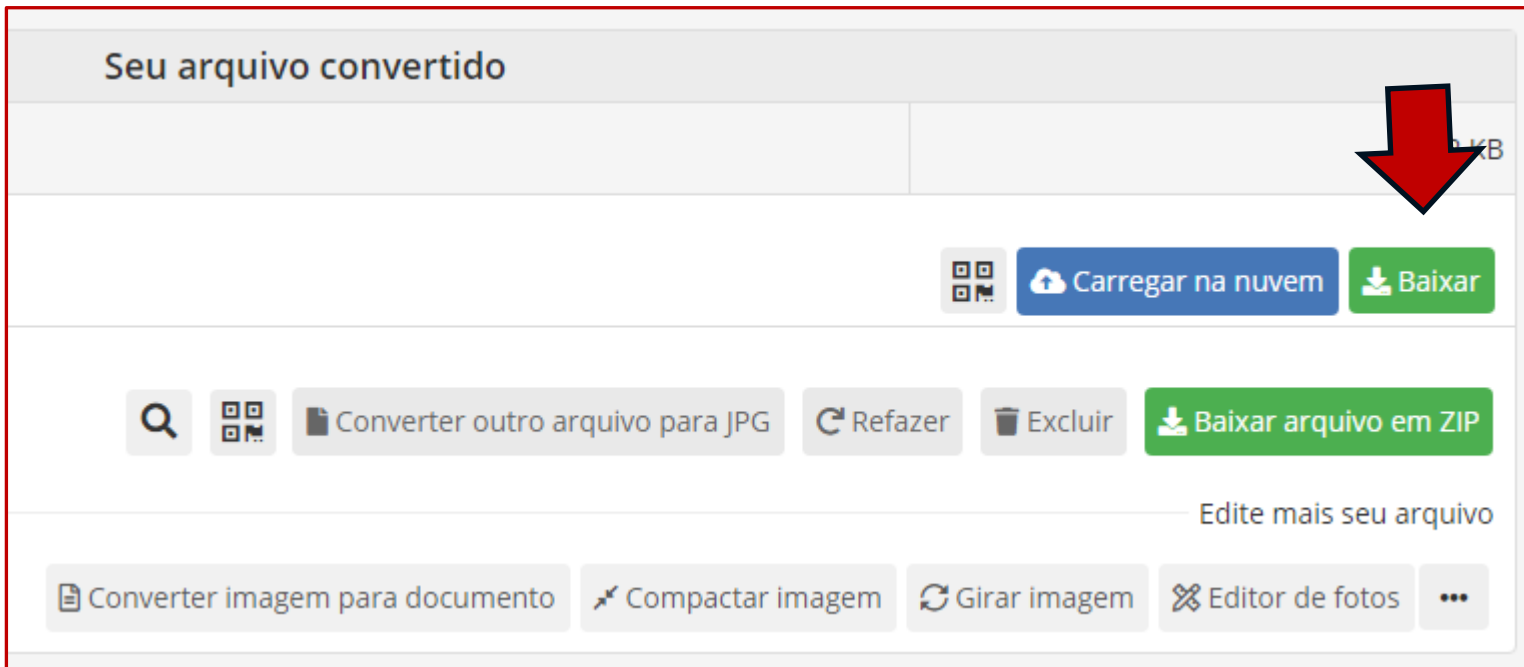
Seu arquivo convertido

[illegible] KB

Carregar na nuvem
Baixar

Converter outro arquivo para JPG
Refazer
Excluir
Baixar arquivo em ZIP

Edite mais seu arquivo

Converter imagem para documento
Compactar imagem
Girar imagem
Editor de fotos
•••